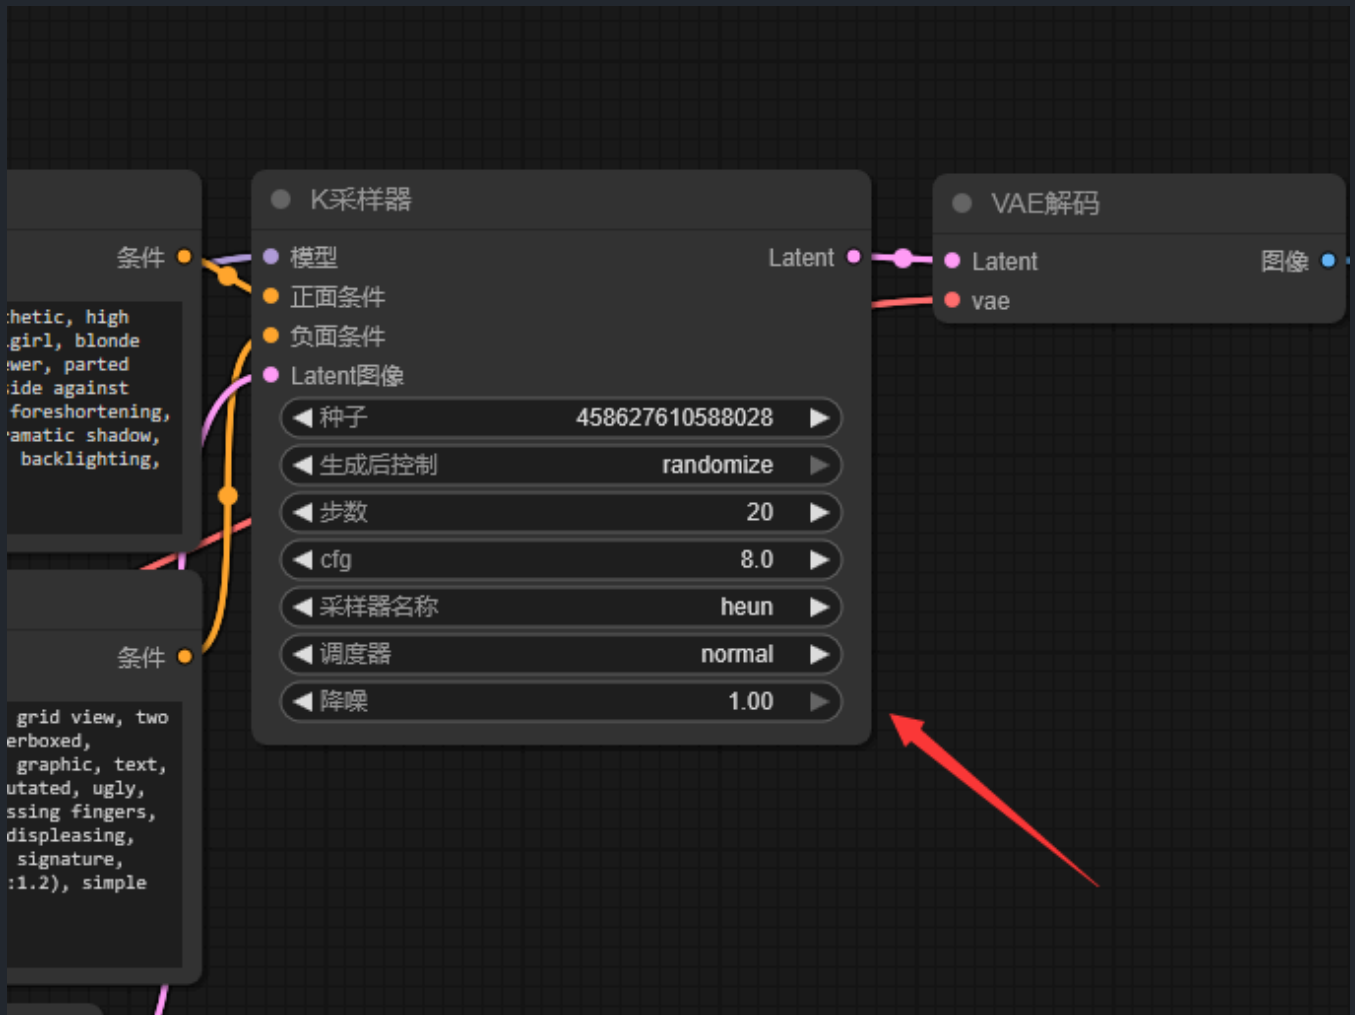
条件

:hetic, high
.girl, blonde
ewer, parted
side against
foreshortening,
ramatic shadow,
backlighting,

条件

grid view, two
erboxed,
graphic, text,
utated, ugly,
ssing fingers,
displeasing,
signature,
:1.2), simple

K采样器

模型
正面条件
负面条件
Latent图像
Latent

种子 458627610588028
生成后控制 randomize
步数 20
cfg 8.0
采样器名称 heun
调度器 normal
降噪 1.00

VAE解码

Latent
vae
图像